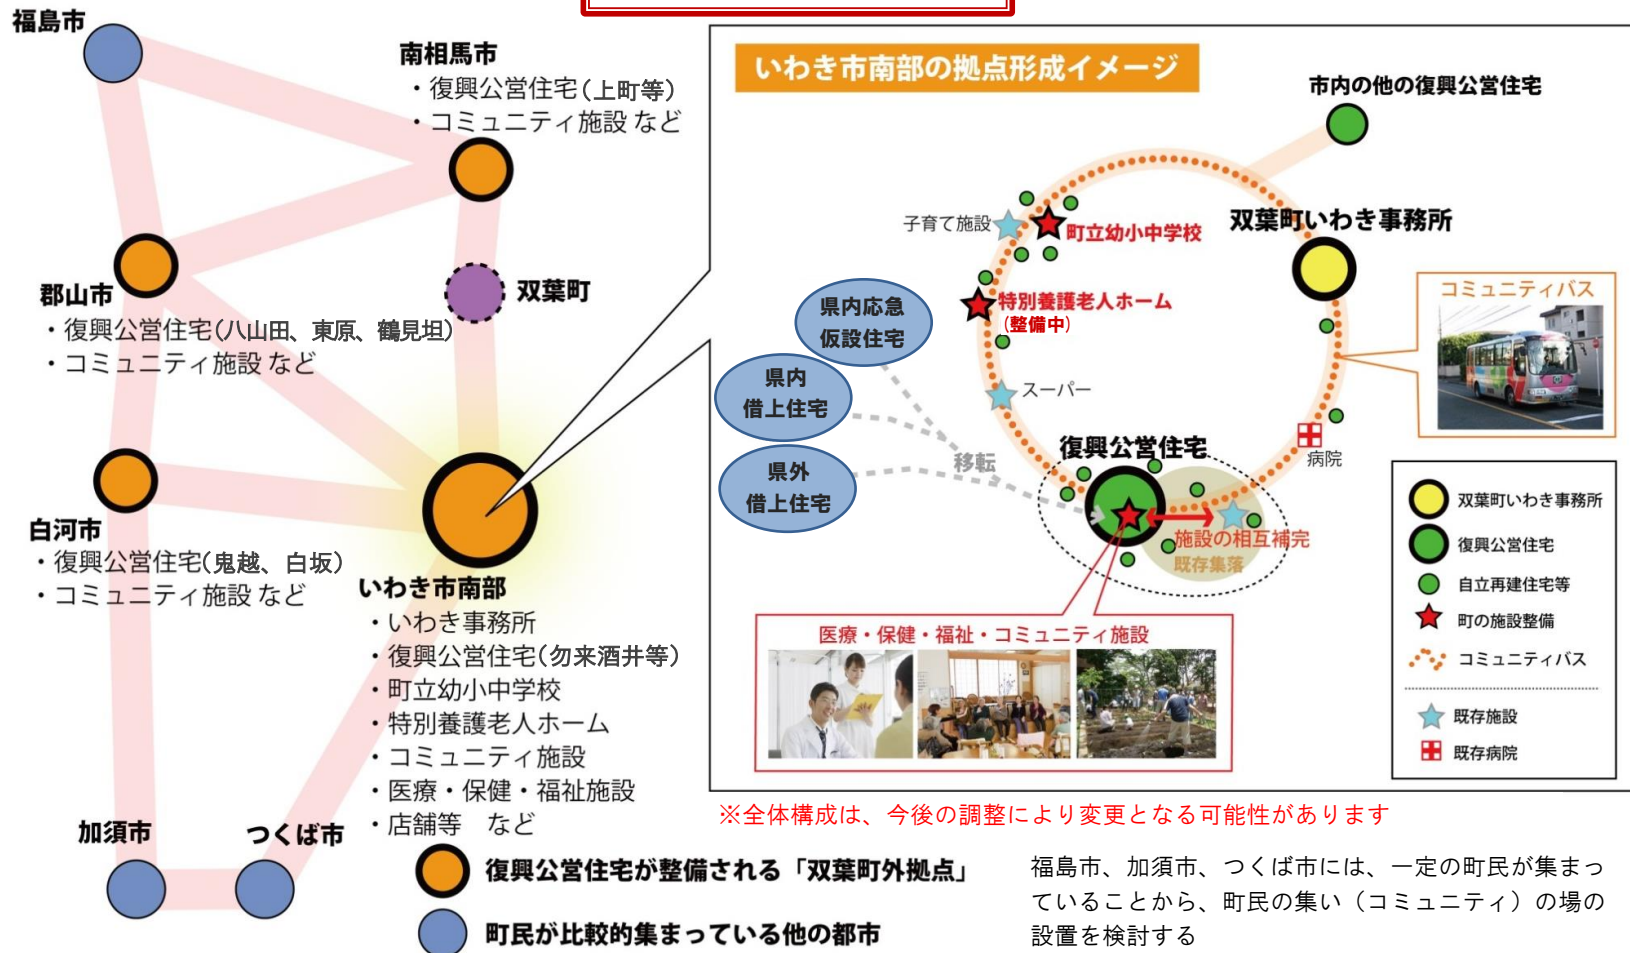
福島市

南相馬市
・復興公営住宅(上町等)
・コミュニティ施設 など

双葉町

郡山市
・復興公営住宅(八山田、東原、鶴見坦)
・コミュニティ施設 など

白河市
・復興公営住宅(鬼越、白坂)
・コミュニティ施設 など

いわき市南部
・いわき事務所
・復興公営住宅(勿来酒井等)
・町立幼小中学校
・特別養護老人ホーム
・コミュニティ施設
・医療・保健・福祉施設
・店舗等 など

加須市

つくば市

復興公営住宅が整備される「双葉町外拠点」

町民が比較的集まっている他の都市

いわき市南部の拠点形成イメージ

市内の他の復興公営住宅

子育て施設

町立幼小中学校

双葉町いわき事務所

コミュニティバス

県内応急仮設住宅

県内借上住宅

県外借上住宅

特別養護老人ホーム
(整備中)

スーパー

移転

復興公営住宅

病院

施設の相互補完

既存集落

医療・保健・福祉・コミュニティ施設

双葉町いわき事務所
復興公営住宅
自立再建住宅等
町の施設整備
コミュニティバス
既存施設
既存病院

※全体構成は、今後の調整により変更となる可能性があります

福島市、加須市、つくば市には、一定の町民が集まっていることから、町民の集い(コミュニティ)の場の設置を検討する